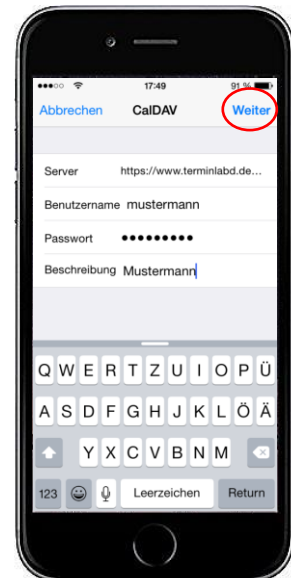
17:49
91 %

Abbrechen CalDAV Weiter

Server https://www.terminlabd.de...
Benutzername mustermann
Passwort •••••••••
Beschreibung Mustermann

Q W E R T Z U I O P Ü
A S D F G H J K L Ö Ä
Y X C V B N M
123 Leerzeichen Return